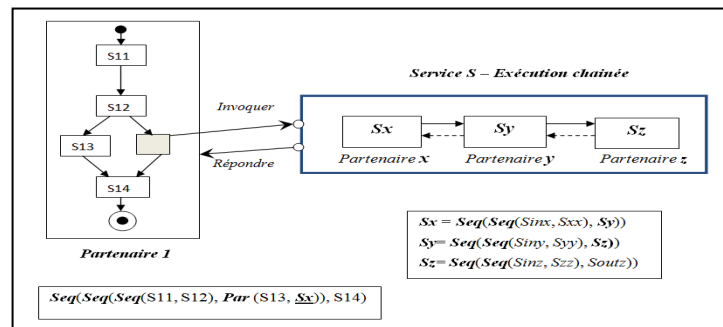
S11

S12

S13

S14

Partenaire 1

Invoquer

Répondre

Service S – Exécution chainée

Sx

Sy

Sz

Partenaire x

Partenaire y

Partenaire z

Sx = Seq(Seq(Sinx, Sxx), Sy))

Sy= Seq(Seq(Siny, Syy), Sz))

Sz= Seq(Seq(Sinz, Szz), Soutz))

Seq(Seq(Seq(S11, S12), Par (S13, Sx)), S14)